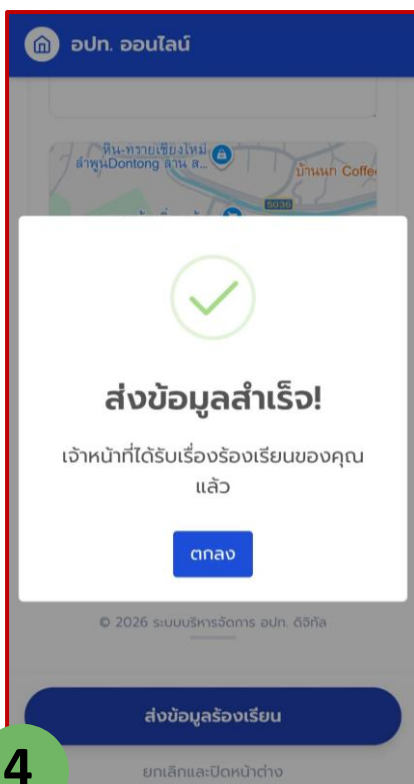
อปท. ออนไลน์

หิน-ทรายเชียงใหม่ ลำพูนDontong ลาน ส...

บ้านนก Coffe

5036

ส่งข้อมูลสำเร็จ!

เจ้าหน้าที่ได้รับเรื่องร้องเรียนของคุณแล้ว

ตกลง

© 2026 ระบบบริหารจัดการ อปท. ดิจิทัล

ส่งข้อมูลร้องเรียน

ยกเลิกและปิดหน้าต่าง

4